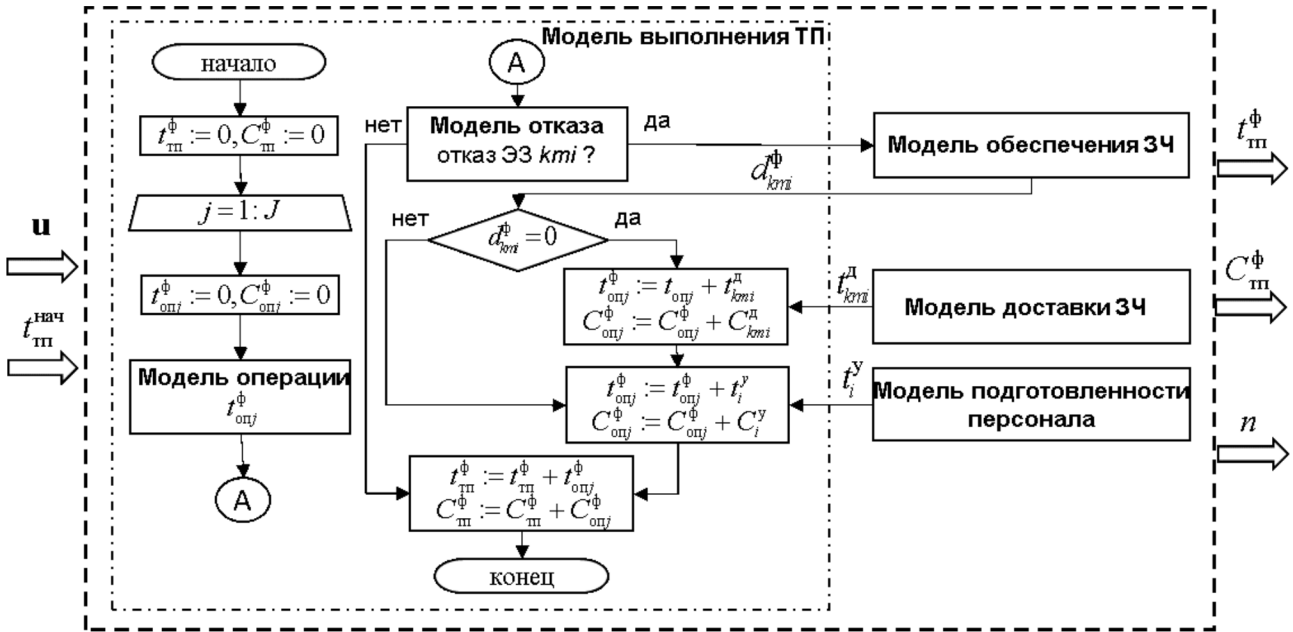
Модель выполнения ТП

начало

$t^{ф}_{тп} := 0, C^{ф}_{тп} := 0$

$j = 1 : J$

$t^{ф}_{опj} := 0, C^{ф}_{опj} := 0$

Модель операции $t^{ф}_{опj}$

A

A

нет

Модель отказа отказ ЭЗ *kmi* ?

да

Модель обеспечения ЗЧ

$d^{ф}_{kmi}$

нет

$d^{ф}_{kmi} = 0$

да

$t^{ф}_{опj} := t_{опj} + t^{д}_{kmi}$
$C^{ф}_{опj} := C^{ф}_{опj} + C^{д}_{kmi}$

$t^{д}_{kmi}$

Модель доставки ЗЧ

$t^{ф}_{опj} := t^{ф}_{опj} + t^{y}_{i}$
$C^{ф}_{опj} := C^{ф}_{опj} + C^{у}_{i}$

$t^{у}_{i}$

Модель подготовленности персонала

$t^{ф}_{тп} := t^{ф}_{тп} + t^{ф}_{опj}$
$C^{ф}_{тп} := C^{ф}_{тп} + C^{ф}_{опj}$

конец

**u**

$t^{нач}_{тп}$

$t^{ф}_{тп}$

$C^{ф}_{тп}$

$n$